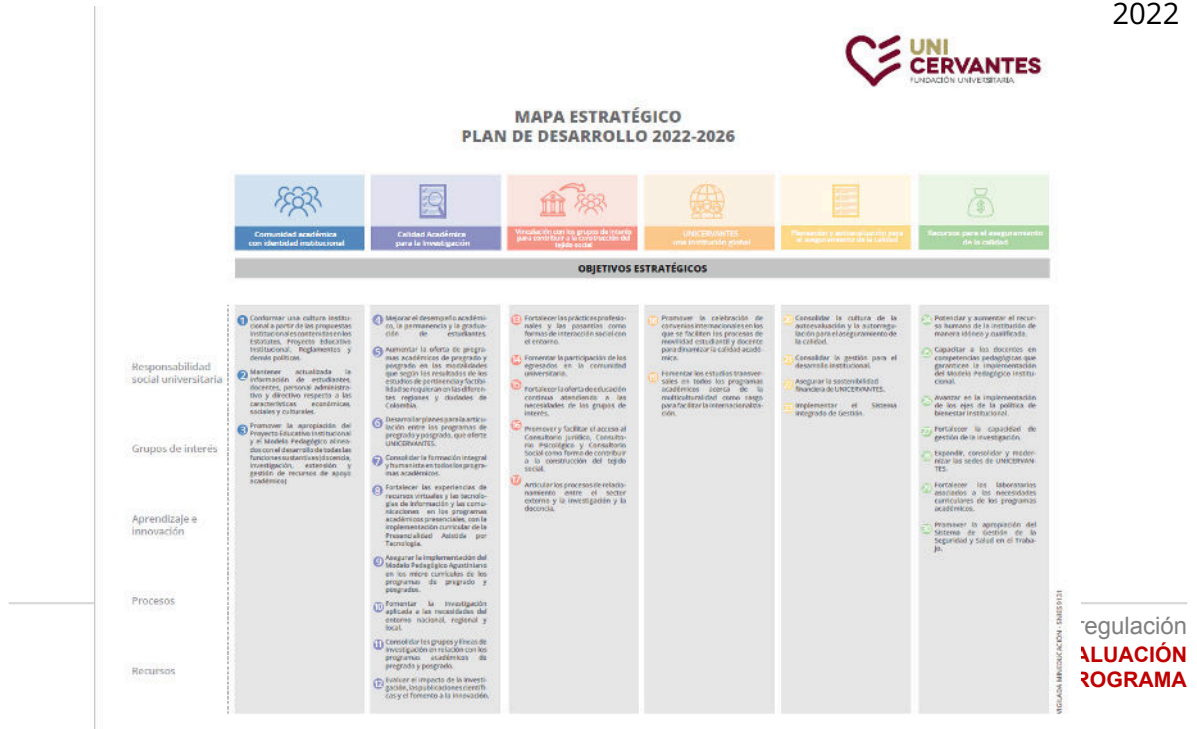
2022

UNI CERVANTES
FUNDACIÓN UNIVERSITARIA

MAPA ESTRATÉGICO
PLAN DE DESARROLLO 2022-2026

Comunidad académica con identidad institucional

Calidad Académica para la investigación

Vinculación con los grupos de interés para contribuir a la construcción del tejido social

UNICERVANTES una institución global

Planeación y autoevaluación para el aseguramiento de la calidad

Recursos para el aseguramiento de la calidad

OBJETIVOS ESTRATÉGICOS

Responsabilidad social universitaria

Grupos de interés

Aprendizaje e innovación

Procesos

Recursos

1 Conformar una cultura institucional a partir de las propuestas institucionales contenidas en los Estatutos, Proyecto Educativo Institucional, Reglamentos y demás políticas.

2 Mantener actualizada la información de estudiantes, docentes, personal administrativo y directivo respecto a las características económicas, sociales y culturales.

3 Promover la apropiación del Proyecto Educativo Institucional y el Modelo Pedagógico alineados con el desarrollo de todas las funciones sustantivas (docencia, investigación, extensión y gestión de recursos de apoyo académico).

4 Mejorar el desempeño académico, la permanencia y la graduación de estudiantes.

5 Aumentar la oferta de programas académicos de pregrado y posgrado en las modalidades que según los resultados de los estudios de pertinencia y factibilidad se requieran en las diferentes regiones y ciudades de Colombia.

6 Desarrollar planes para la articulación entre los programas de pregrado y posgrado, que oferte UNICERVANTES.

7 Consolidar la formación integral y humanista en todos los programas académicos.

8 Fortalecer las experiencias de recursos virtuales y las tecnologías de información y las comunicaciones en los programas académicos presenciales, con la implementación curricular de la Presencialidad Asistida por Tecnología.

9 Asegurar la implementación del Modelo Pedagógico Agustiniano en los micro currículos de los programas de pregrado y posgrado.

10 Fomentar la investigación aplicada a las necesidades del entorno nacional, regional y local.

11 Consolidar los grupos y líneas de investigación en relación con los programas académicos de pregrado y posgrado.

12 Evaluar el impacto de la investigación, las publicaciones científicas y el fomento a la innovación.

13 Fortalecer las prácticas profesionales y las pasantías como formas de interacción social con el entorno.

14 Fomentar la participación de los egresados en la comunidad universitaria.

15 Fortalecer la oferta de educación continua atendiendo a las necesidades de los grupos de interés.

16 Promover y facilitar el acceso al Consultorio Jurídico, Consultorio Psicológico y Consultorio Social como forma de contribuir a la construcción del tejido social.

17 Articular los procesos de relacionamiento entre el sector externo y la investigación y la docencia.

18 Promover la celebración de convenios internacionales en los que se faciliten los procesos de movilidad estudiantil y docente para dinamizar la calidad académica.

19 Fomentar los estudios transversales en todos los programas académicos acerca de la multiculturalidad como rasgo para facilitar la internacionalización.

20 Consolidar la cultura de la autoevaluación y la autorregulación para el aseguramiento de la calidad.

21 Consolidar la gestión para el desarrollo institucional.

22 Asegurar la sostenibilidad financiera de UNICERVANTES.

23 Implementar el Sistema Integrado de Gestión.

24 Potenciar y aumentar el recurso humano de la institución de manera idónea y cualificada.

25 Capacitar a los docentes en competencias pedagógicas que garanticen la implementación del Modelo Pedagógico Institucional.

26 Avanzar en la implementación de los ejes de la política de bienestar institucional.

27 Fortalecer la capacidad de gestión de la investigación.

28 Expandir, consolidar y modernizar las sedes de UNICERVANTES.

29 Fortalecer los laboratorios asociados a las necesidades curriculares de los programas académicos.

30 Promover la apropiación del Sistema de Gestión de la Seguridad y Salud en el Trabajo.

regulación
ALUACIÓN
ROGRAMA